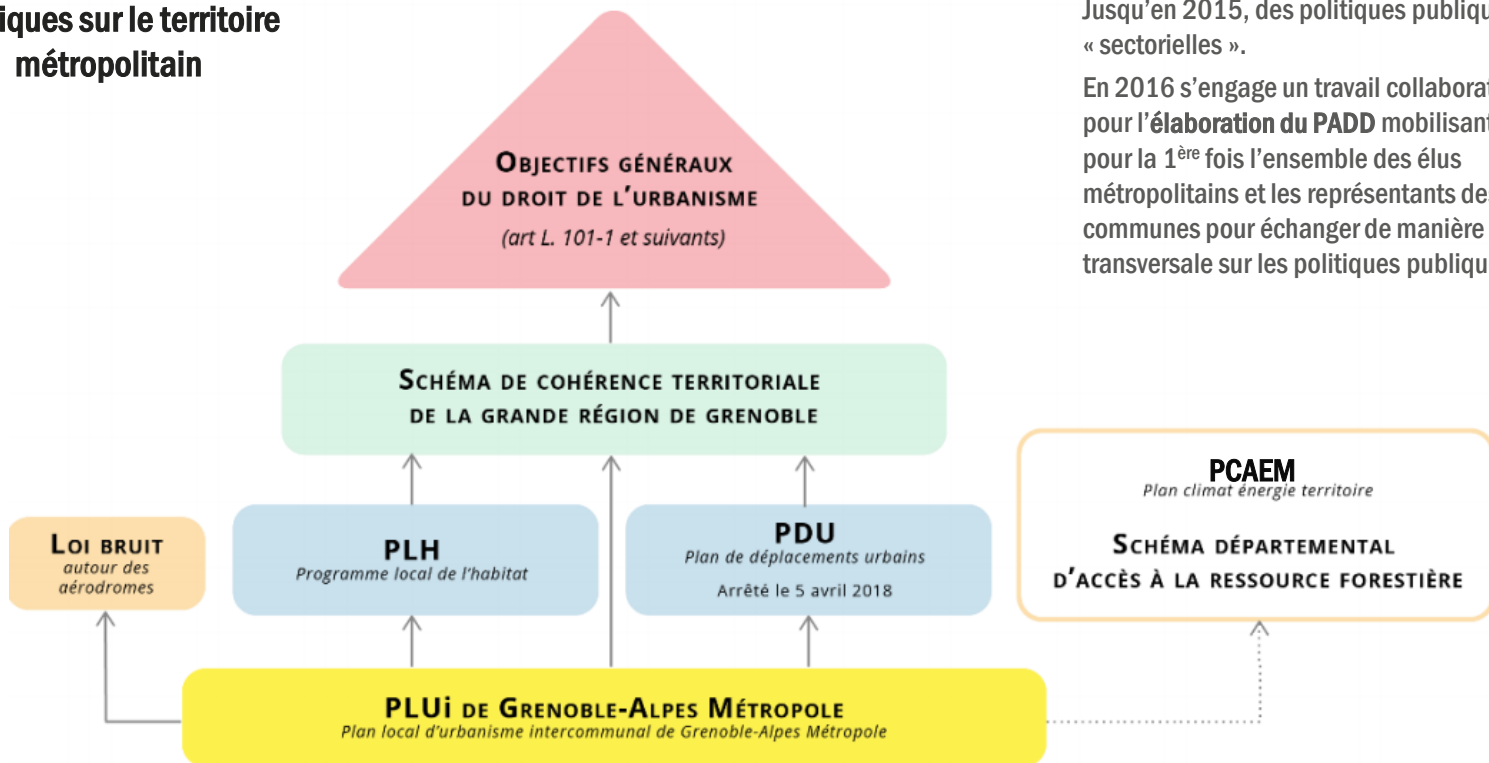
iques sur le territoire métropolitain

Jusqu'en 2015, des politiques publiqu « sectorielles ».

En 2016 s'engage un travail collaborat pour l'élaboration du PADD mobilisant pour la 1ère fois l'ensemble des élus métropolitains et les représentants de communes pour échanger de manière transversale sur les politiques publiqu

OBJECTIFS GÉNÉRAUX DU DROIT DE L'URBANISME
(art L. 101-1 et suivants)

SCHÉMA DE COHÉRENCE TERRITORIALE DE LA GRANDE RÉGION DE GRENOBLE

PCAEM
Plan climat énergie territoire

SCHÉMA DÉPARTEMENTAL D'ACCÈS À LA RESSOURCE FORESTIÈRE

LOI BRUIT
autour des aérodromes

PLH
Programme local de l'habitat

PDU
Plan de déplacements urbains
Arrêté le 5 avril 2018

PLUi DE GRENOBLE-ALPES MÉTROPOLE
Plan local d'urbanisme intercommunal de Grenoble-Alpes Métropole